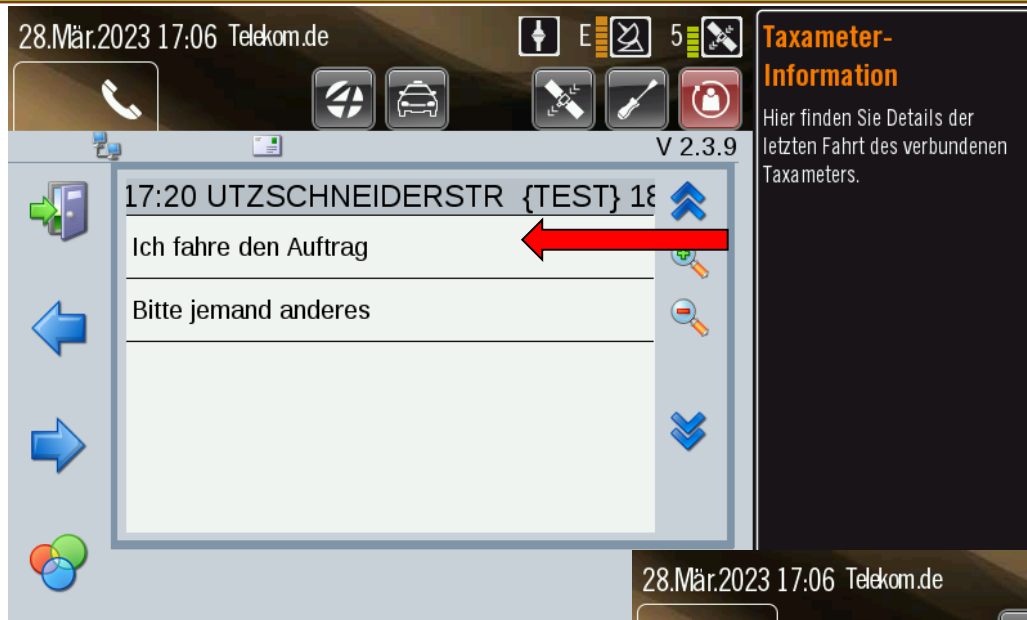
28.Mär.2023 17:06 Telekom.de

E

5

V 2.3.9

17:20 UTZSCHNEIDERSTR {TEST} 18

Ich fahre den Auftrag

Bitte jemand anderes

Taxameter-Information

Hier finden Sie Details der letzten Fahrt des verbundenen Taxameters.

28.Mär.2023 17:06 Telekom.de